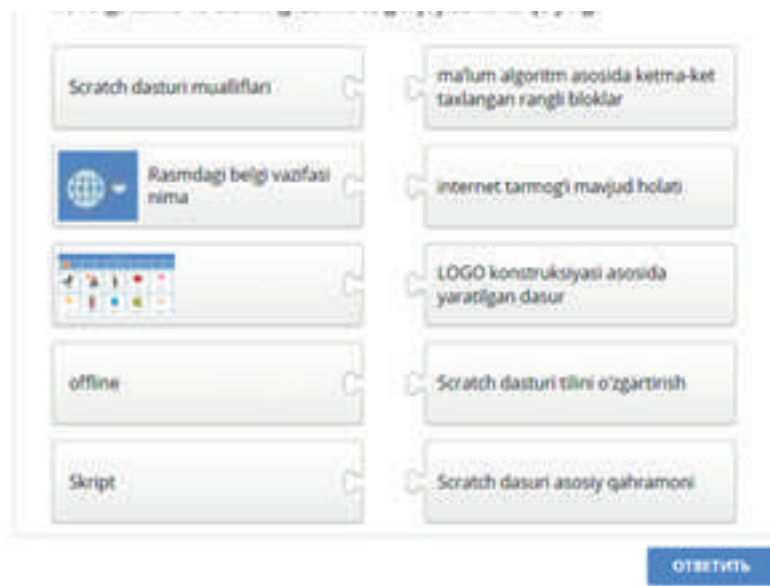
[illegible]

Scratch dasturi mualliflari

ma'lum algoritm asosida ketma-ket taxlangan rangli bloklar

Rasmdagi belgi vazifasi nima

internet tarmog'i mavjud holati

LOGO konstruksiyasi asosida yaratilgan dasur

offline

Scratch dasturi tilini o'zgartirish

Skript

Scratch dasuri asosiy qahramoni

ОТВЕТИТЬ